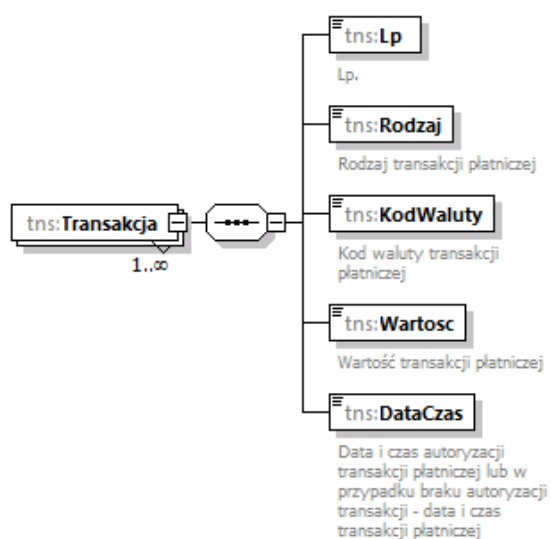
tns:Transakcja

1..∞

tns:Lp

Lp.

tns:Rodzaj

Rodzaj transakcji płatniczej

tns:KodWaluty

Kod waluty transakcji płatniczej

tns:Wartosc

Wartość transakcji płatniczej

tns:DataCzas

Data i czas autoryzacji transakcji płatniczej lub w przypadku braku autoryzacji transakcji - data i czas transakcji płatniczej